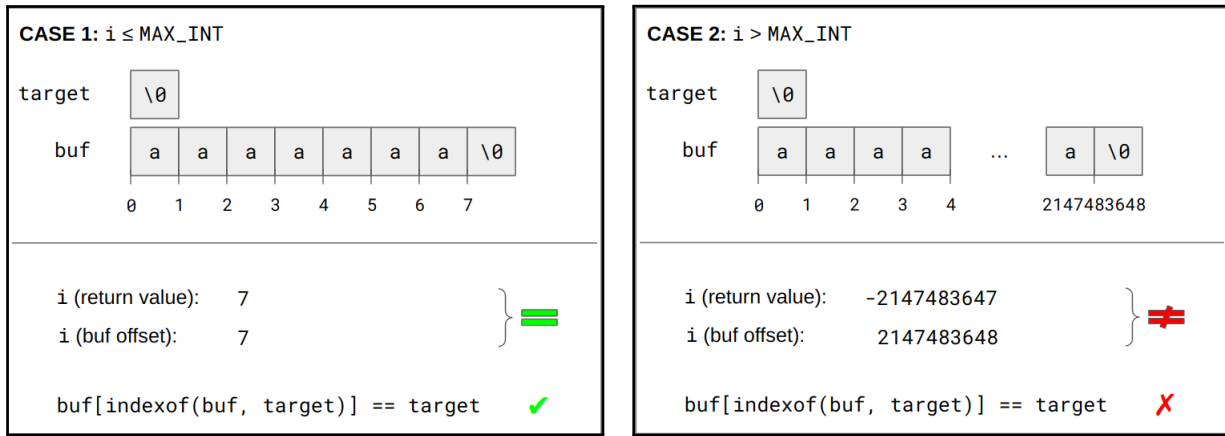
CASE 1: i ≤ MAX_INT

target

| \0 |
|---|

buf

| a | a | a | a | a | a | a | \0 |
|---|---|---|---|---|---|---|---|

0 1 2 3 4 5 6 7

i (return value): 7
i (buf offset): 7

buf[indexof(buf, target)] == target ✔

CASE 2: i > MAX_INT

target

| \0 |
|---|

buf

| a | a | a | a | … | a | \0 |
|---|---|---|---|---|---|---|

0 1 2 3 4 2147483648

i (return value): -2147483647
i (buf offset): 2147483648

buf[indexof(buf, target)] == target ✗